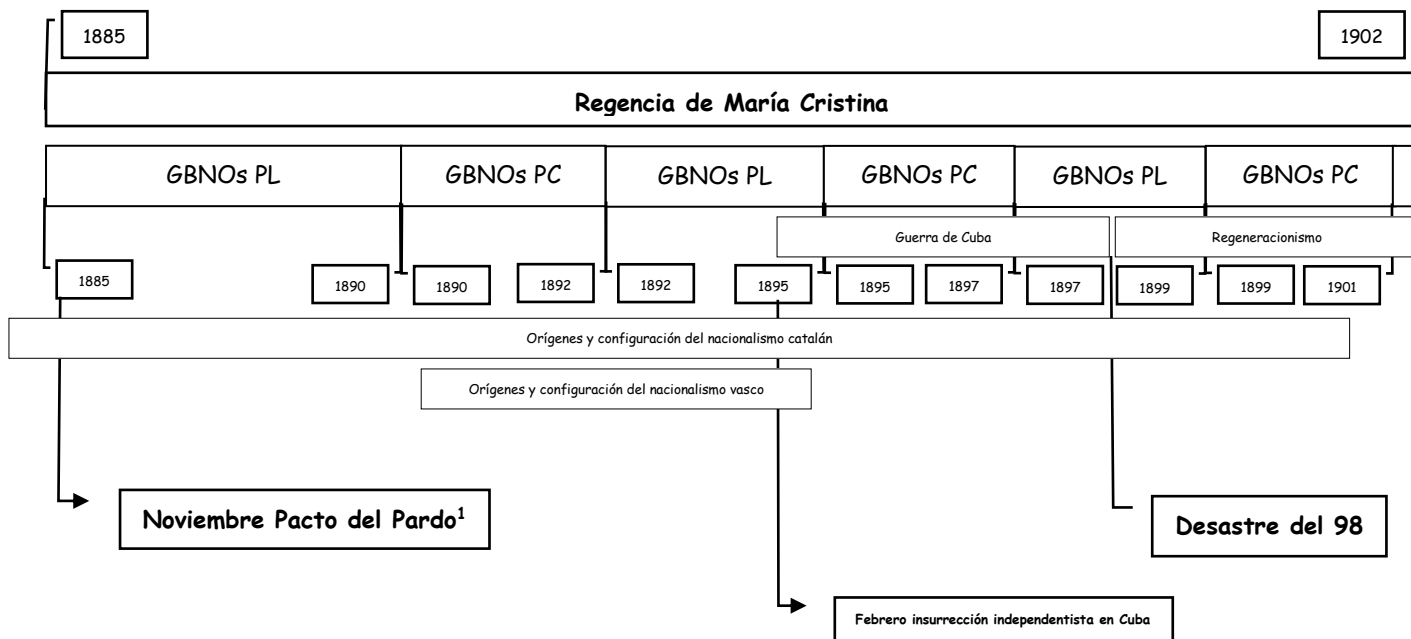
1885

1902

Regencia de María Cristina

GBNOs PL

GBNOs PC

GBNOs PL

GBNOs PC

GBNOs PL

GBNOs PC

Guerra de Cuba

Regeneracionismo

1885

1890

1890

1892

1892

1895

1895

1897

1897

1899

1899

1901

Orígenes y configuración del nacionalismo catalán

Orígenes y configuración del nacionalismo vasco

Noviembre Pacto del Pardo$^1$

Desastre del 98

Febrero insurrección independentista en Cuba